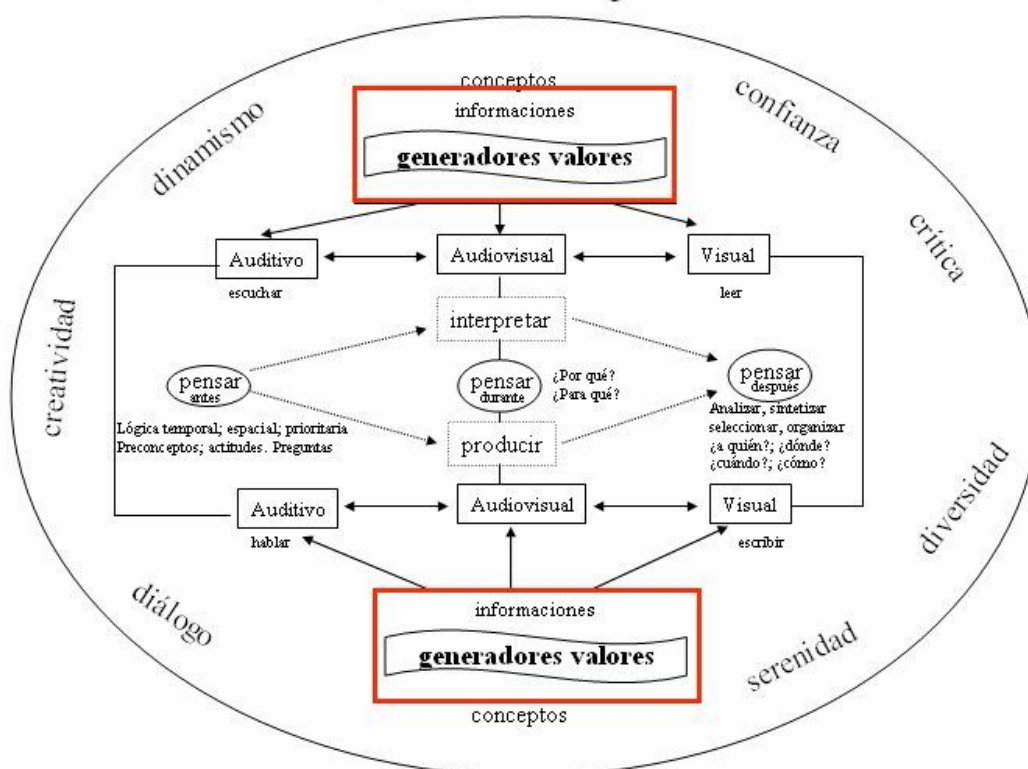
conceptos
informaciones
generadores valores

dinamismo

confianza

crítica

creatividad

Auditivo
escuchar

Audiovisual

Visual
leer

interpretar

pensar antes
Lógica temporal; espacial; prioritaria
Preconceptos; actitudes. Preguntas

pensar durante
¿Por qué?
¿Para qué?

pensar después
Analizar, sintetizar
seleccionar, organizar
¿a quién?; ¿dónde?
¿cuándo?; ¿cómo?

producir

Auditivo
hablar

Audiovisual

Visual
escribir

diversidad

diálogo

informaciones
generadores valores
conceptos

serenidad